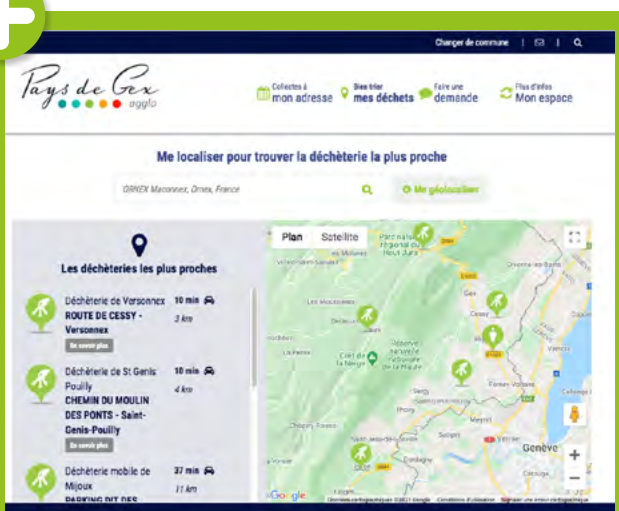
Changer de commune | ✉ | 🔍

Pays de Gex agglo

Collectes à mon adresse

Bien trier mes déchets

Faire une demande

Plus d'infos Mon espace

Me localiser pour trouver la déchèterie la plus proche

ORNEX Maconnex, Ornex, France

Me géolocaliser

Les déchèteries les plus proches

Déchèterie de Versonnex
ROUTE DE CESSY - Versonnex
10 min
3 km
En savoir plus

Déchèterie de St Genis Pouilly
CHEMIN DU MOULIN DES PONTS - Saint-Genis-Pouilly
10 min
4 km
En savoir plus

Déchèterie mobile de Mijoux
PARKING DIT DES
37 min
11 km

Plan Satellite

Parc naturel régional du Haut-Jura

Les Moussières

Lajoux

Les Rousses

Bellecombe

Mijoux

Gex

Cessy

Versonnex

Divonne-les-Bains

Crêt de la Neige

Réserve naturelle nationale de la Haute Chaîne du Jura

Ferney-Voltaire

Sergy

Saint-Genis-Pouilly

Thoiry

Meyrin

Chézery-Forens

Saint-Jean-de-Gonville

Genève

Carouge

Google

Données cartographiques ©2021 Google Conditions d'utilisation Signaler une erreur cartographique